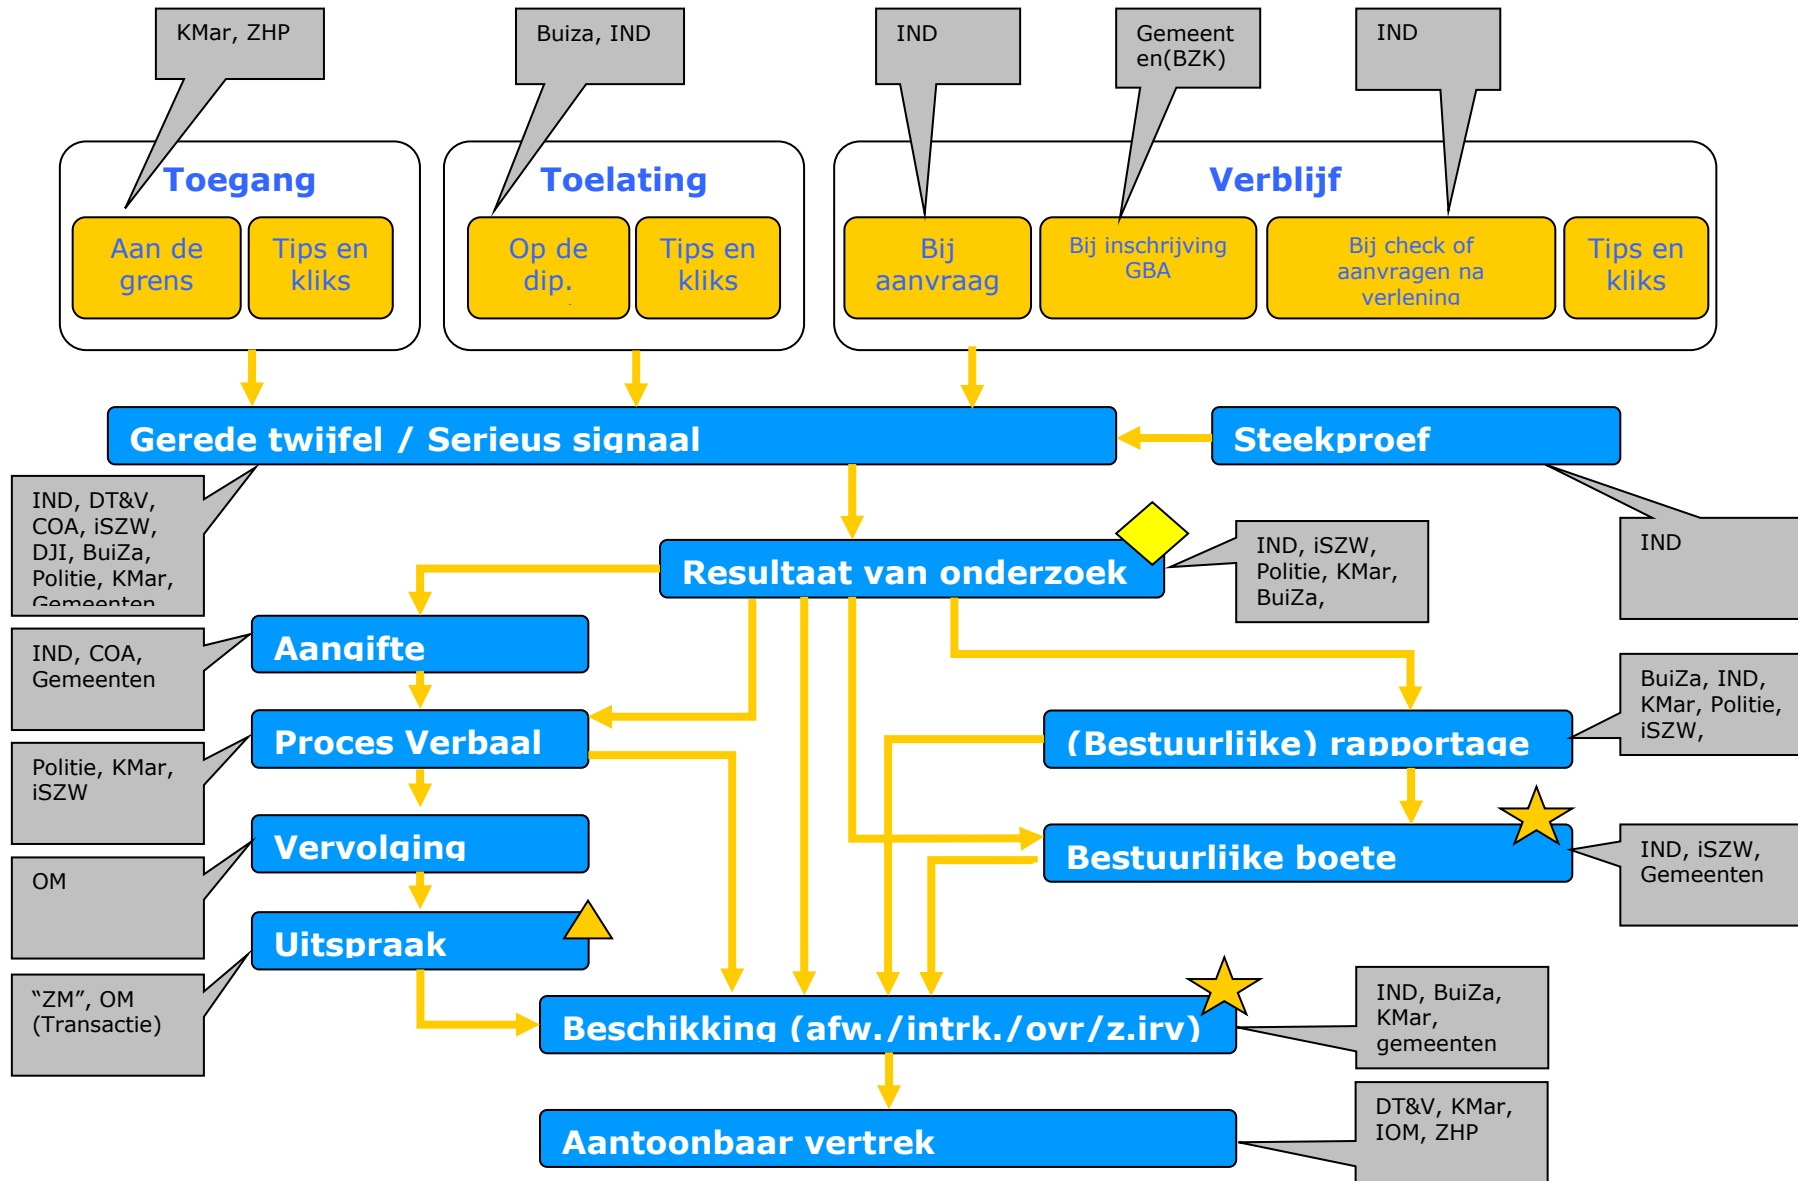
KMar, ZHP

Buiza, IND

IND

Gemeenten(BZK)

IND

Toegang

Aan de grens

Tips en kliks

Toelating

Op de dip.

Tips en kliks

Verblijf

Bij aanvraag

Bij inschrijving GBA

Bij check of aanvragen na verlening

Tips en kliks

Gerede twijfel / Serieus signaal

Steekproef

IND, DT&V, COA, iSZW, DJI, BuiZa, Politie, KMar, Gemeenten

IND

Resultaat van onderzoek

IND, iSZW, Politie, KMar, BuiZa,

Aangifte

IND, COA, Gemeenten

Proces Verbaal

Politie, KMar, iSZW

(Bestuurlijke) rapportage

BuiZa, IND, KMar, Politie, iSZW,

Vervolging

OM

Bestuurlijke boete

IND, iSZW, Gemeenten

Uitspraak

“ZM”, OM (Transactie)

Beschikking (afw./intrk./ovr/z.irv)

IND, BuiZa, KMar, gemeenten

Aantoonbaar vertrek

DT&V, KMar, IOM, ZHP